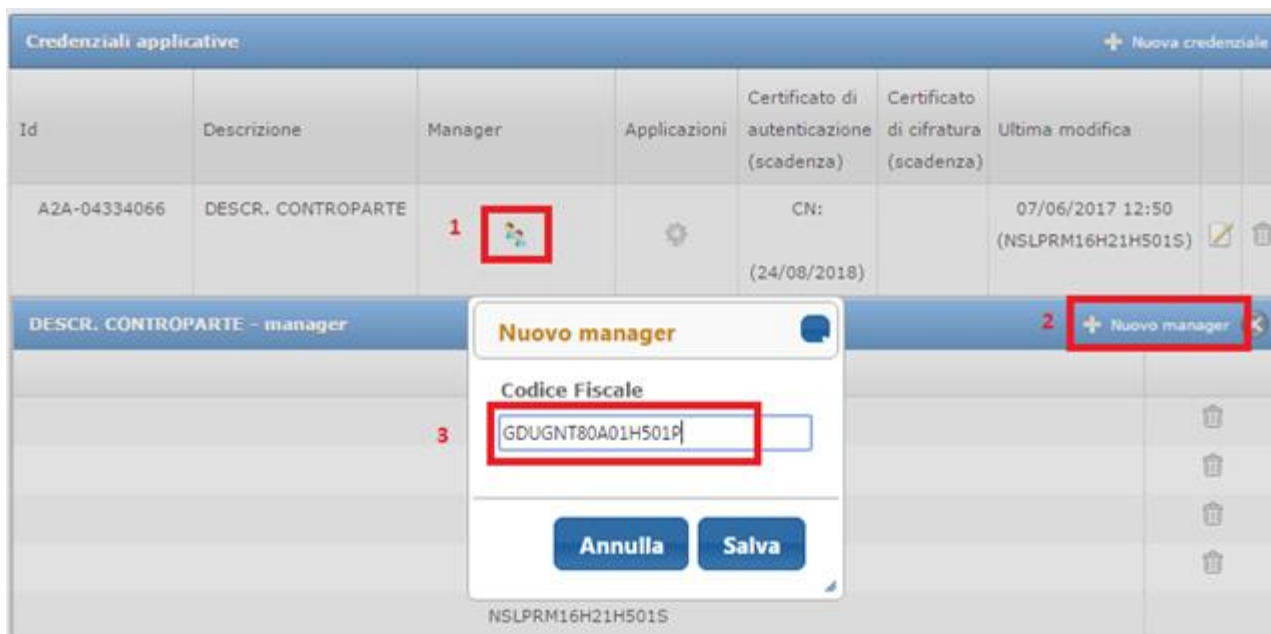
Credenziali applicative

+ Nuova credenziale

| Id | Descrizione | Manager | Applicazioni | Certificato di autenticazione (scadenza) | Certificato di cifratura (scadenza) | Ultima modifica |
|---|---|---|---|---|---|---|
| A2A-04334066 | DESCR. CONTROPARTE | 1 | | CN: (24/08/2018) | | 07/06/2017 12:50 (NSLPRM16H21H501S) |

DESCR. CONTROPARTE - manager

2 + Nuovo manager

Nuovo manager

Codice Fiscale

3 GDUGNT80A01H501P

Annulla Salva

NSLPRM16H21H501S